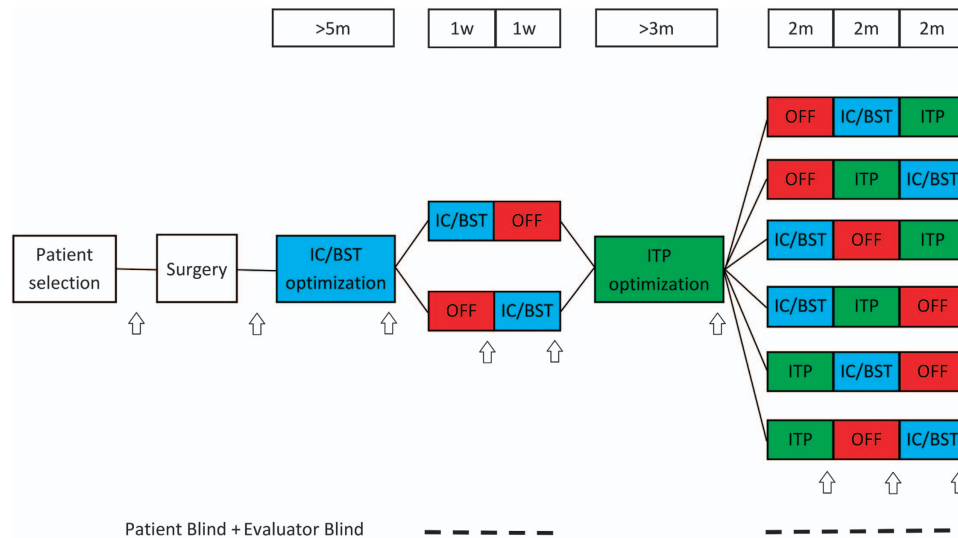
>5m

1w 1w

>3m

2m 2m 2m

Patient selection

Surgery

IC/BST optimization

IC/BST OFF

OFF IC/BST

ITP optimization

OFF IC/BST ITP

OFF ITP IC/BST

IC/BST OFF ITP

IC/BST ITP OFF

ITP IC/BST OFF

ITP OFF IC/BST

Patient Blind + Evaluator Blind